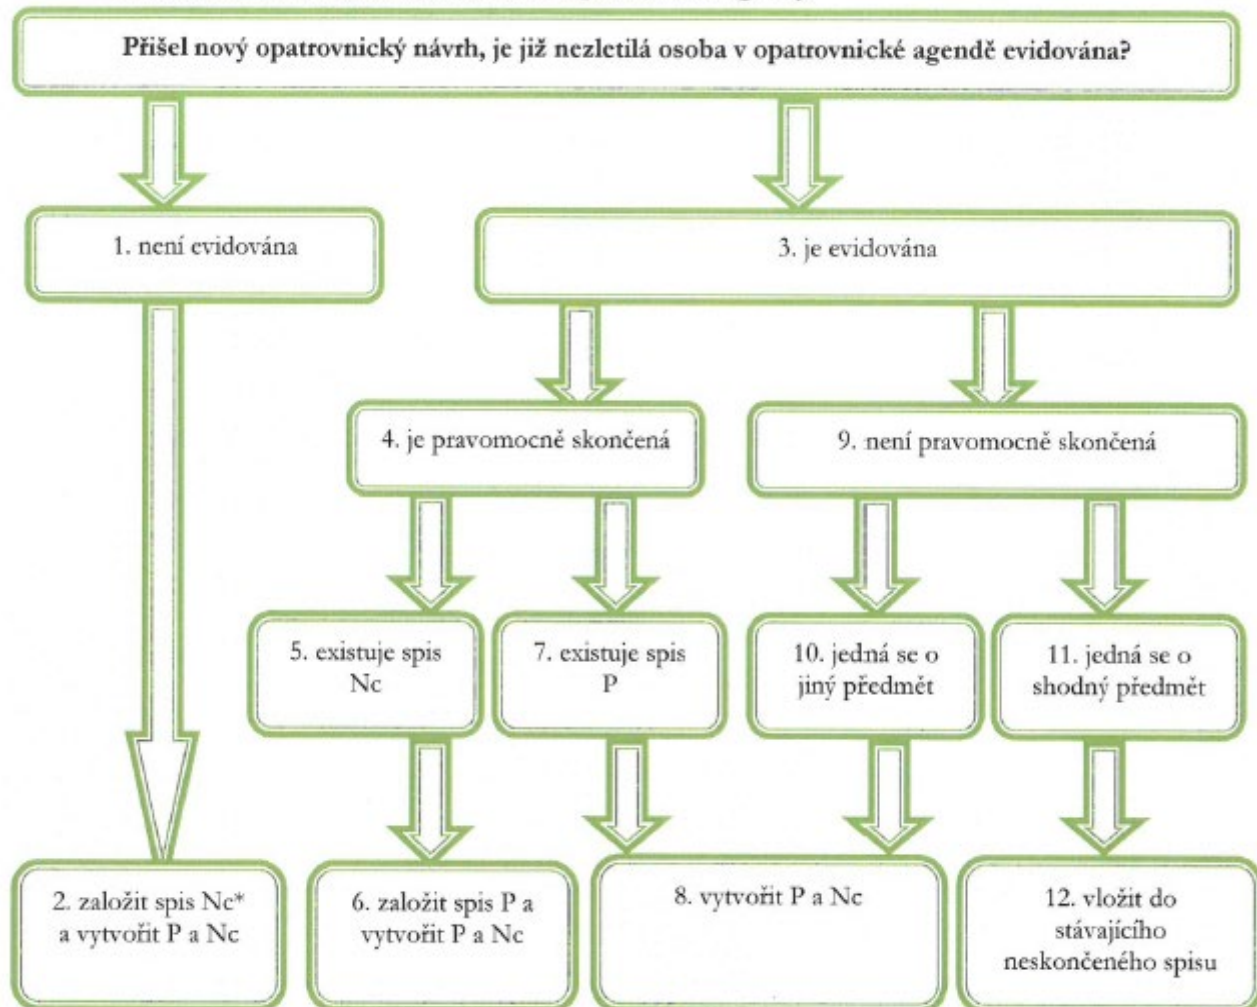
Přišel nový opatrovnický návrh, je již nezletilá osoba v opatrovnické agendě evidována?

1. není evidována

3. je evidována

4. je pravomocně skončená

9. není pravomocně skončená

5. existuje spis Nc

7. existuje spis P

10. jedná se o jiný předmět

11. jedná se o shodný předmět

2. založit spis Nc* a vytvořit P a Nc

6. založit spis P a vytvořit P a Nc

8. vytvořit P a Nc

12. vložit do stávajícího neskončeného spisu